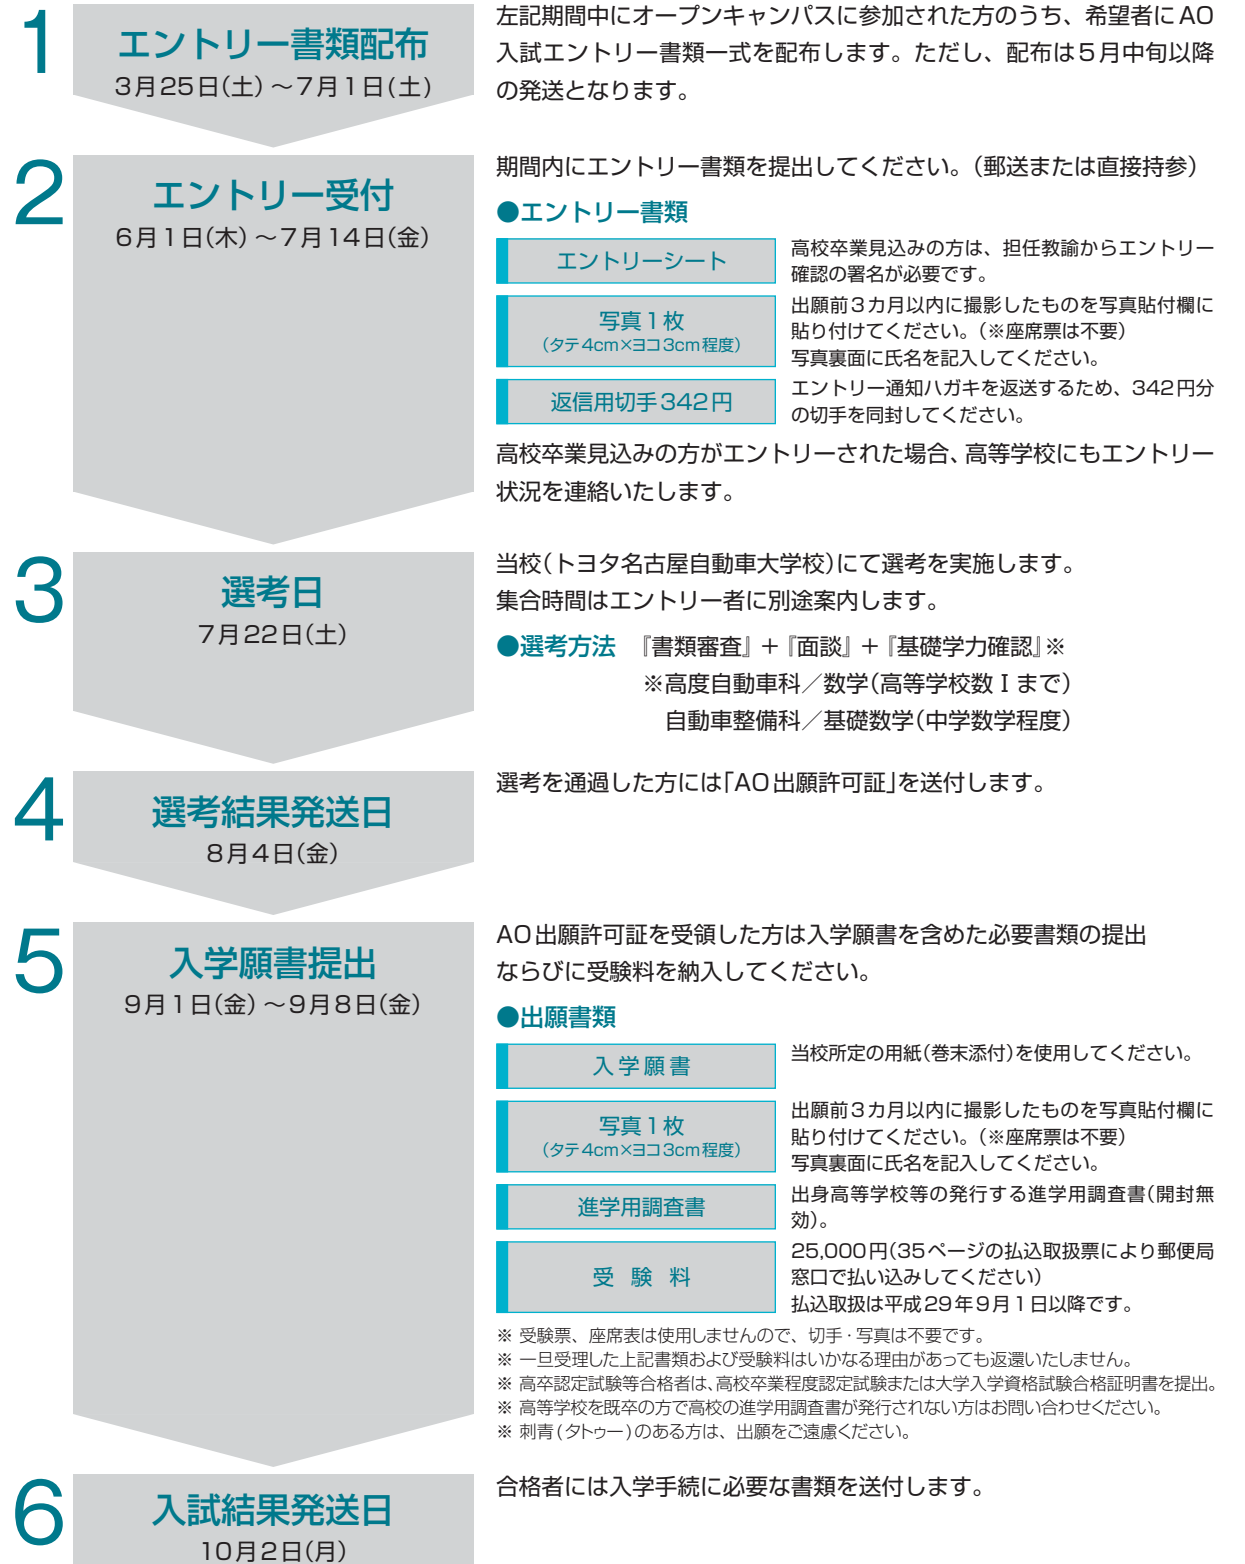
1
エントリー書類配布
3月25日(土)～7月1日(土)

左記期間中にオープンキャンパスに参加された方のうち、希望者にAO入試エントリー書類一式を配布します。ただし、配布は5月中旬以降の発送となります。

2
エントリー受付
6月1日(木)～7月14日(金)

期間内にエントリー書類を提出してください。(郵送または直接持参)

●エントリー書類

| | |
|---|---|
| エントリーシート | 高校卒業見込みの方は、担任教諭からエントリー確認の署名が必要です。 |
| 写真1枚 (タテ4cm×ヨコ3cm程度) | 出願前3カ月以内に撮影したものを写真貼付欄に貼り付けてください。(※座席票は不要) 写真裏面に氏名を記入してください。 |
| 返信用切手342円 | エントリー通知ハガキを返送するため、342円分の切手を同封してください。 |

高校卒業見込みの方がエントリーされた場合、高等学校にもエントリー状況を連絡いたします。

3
選考日
7月22日(土)

当校(トヨタ名古屋自動車大学校)にて選考を実施します。
集合時間はエントリー者に別途案内します。

●選考方法 『書類審査』+『面談』+『基礎学力確認』※
※高度自動車科／数学(高等学校数Ⅰまで)
自動車整備科／基礎数学(中学数学程度)

4
選考結果発送日
8月4日(金)

選考を通過した方には「AO出願許可証」を送付します。

5
入学願書提出
9月1日(金)～9月8日(金)

AO出願許可証を受領した方は入学願書を含めた必要書類の提出ならびに受験料を納入してください。

●出願書類

| | |
|---|---|
| 入学願書 | 当校所定の用紙(巻末添付)を使用してください。 |
| 写真1枚 (タテ4cm×ヨコ3cm程度) | 出願前3カ月以内に撮影したものを写真貼付欄に貼り付けてください。(※座席票は不要) 写真裏面に氏名を記入してください。 |
| 進学用調査書 | 出身高等学校等の発行する進学用調査書(開封無効)。 |
| 受 験 料 | 25,000円(35ページの払込取扱票により郵便局窓口で払い込みしてください) 払込取扱は平成29年9月1日以降です。 |

※ 受験票、座席表は使用しませんので、切手・写真は不要です。
※ 一旦受理した上記書類および受験料はいかなる理由があっても返還いたしません。
※ 高卒認定試験等合格者は、高校卒業程度認定試験または大学入学資格試験合格証明書を提出。
※ 高等学校を既卒の方で高校の進学用調査書が発行されない方はお問い合わせください。
※ 刺青(タトゥー)のある方は、出願をご遠慮ください。

6
入試結果発送日
10月2日(月)

合格者には入学手続に必要な書類を送付します。